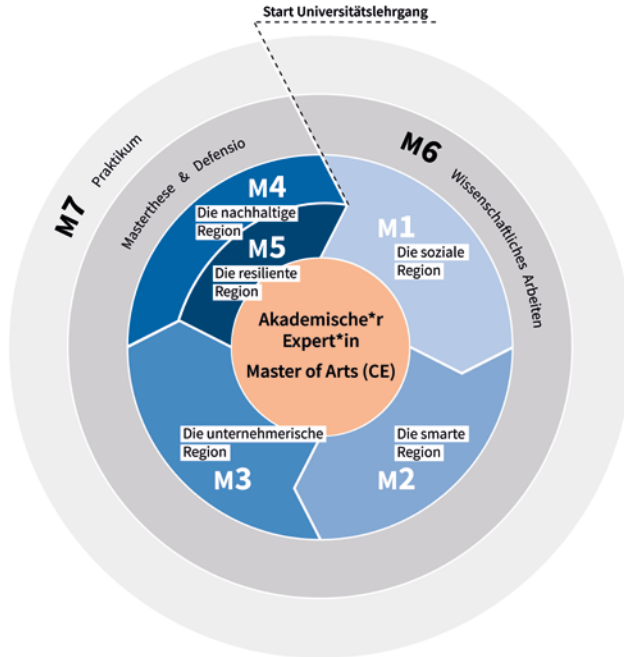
Start Universitätslehrgang

M7 Praktikum

Masterthese & Defensio

M6 Wissenschaftliches Arbeiten

M4
Die nachhaltige Region

M5
Die resiliente Region

M1
Die soziale Region

Akademische*r Expert*in
Master of Arts (CE)

Die unternehmerische Region
M3

Die smarte Region
M2